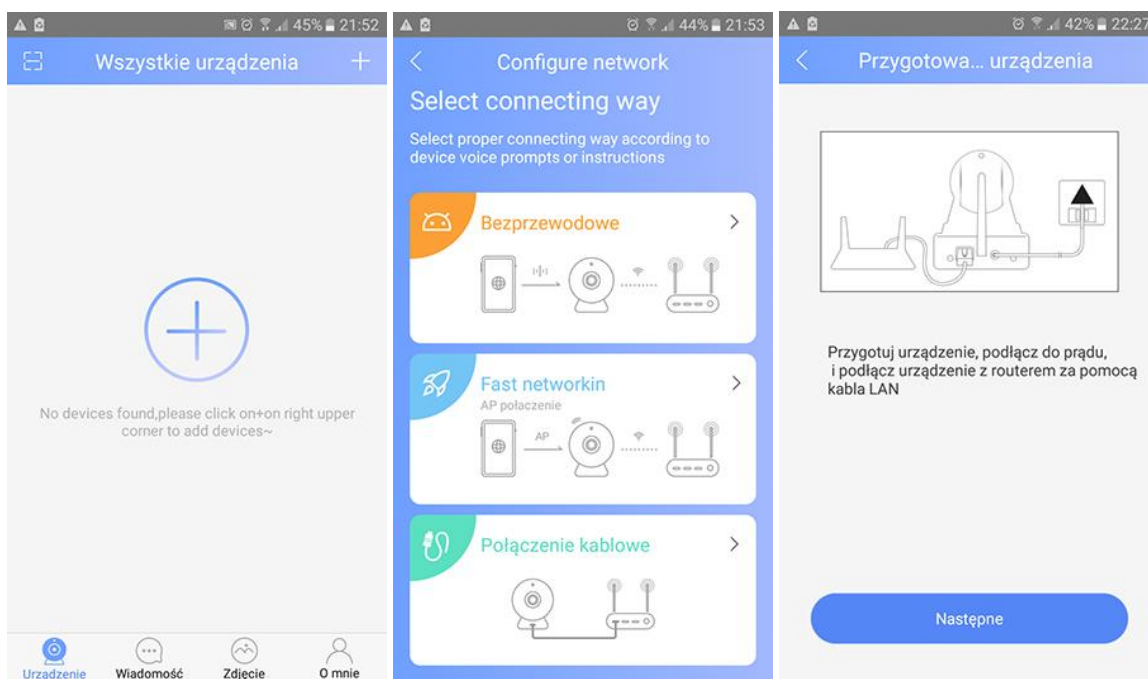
45% 21:52

Wszystkie urządzenia

No devices found,please click on+on right upper corner to add devices~

Urzadzenie Wiadomość Zdjecie O mnie

44% 21:53

Configure network

Select connecting way

Select proper connecting way according to device voice prompts or instructions

Bezprzewodowe

Fast networkin

AP połaczenie

AP

Połączenie kablowe

42% 22:27

Przygotowa... urządzenia

Przygotuj urządzenie, podłącz do prądu, i podłącz urządzenie z routerem za pomocą kabla LAN

Następne